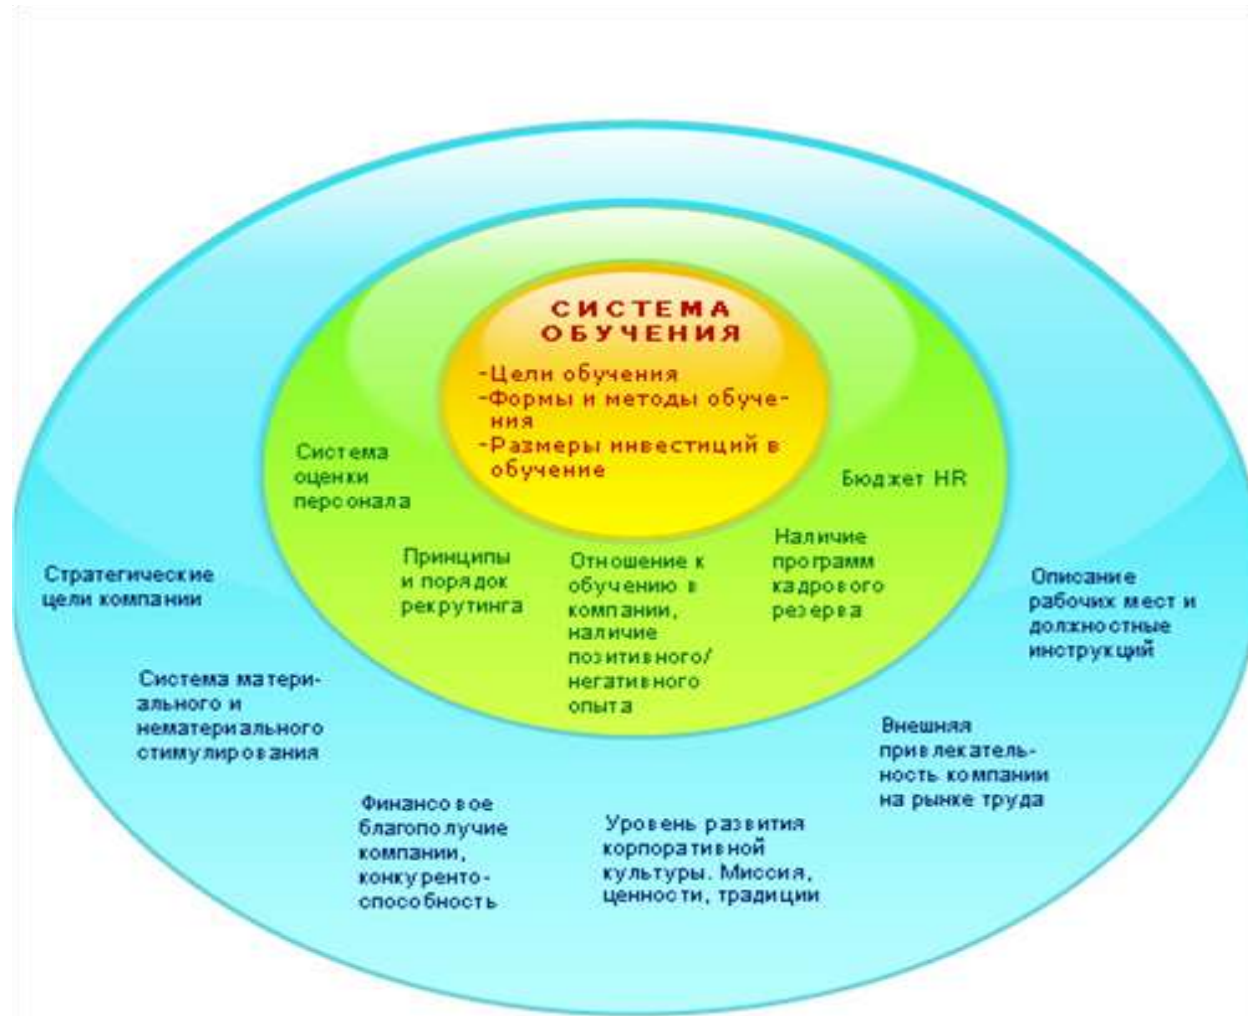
СИСТЕМА ОБУЧЕНИЯ

-Цели обучения
-Формы и методы обучения
-Размеры инвестиций в обучение

Система оценки персонала

Бюджет HR

Принципы и порядок рекрутинга

Отношение к обучению в компании, наличие позитивного/негативного опыта

Наличие программ кадрового резерва

Стратегические цели компании

Описание рабочих мест и должностные инструкций

Система материального и нематериального стимулирования

Внешняя привлекательность компании на рынке труда

Финансовое благополучие компании, конкурентоспособность

Уровень развития корпоративной культуры. Миссия, ценности, традиции